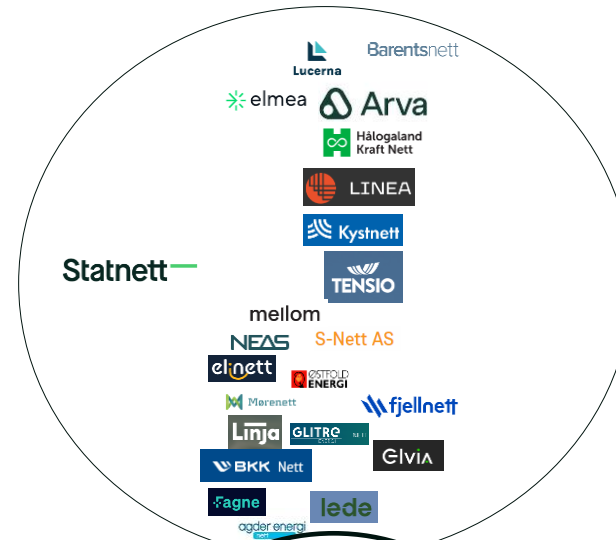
Lucerna
Barentsnett
elmea
Arva
Hålogaland Kraft Nett
LINEA
Kystnett
Statnett
TENSIO
mellom
NEAS
S-Nett AS
elinett
ØSTFOLD ENERGI
Mørenett
fjellnett
Linja
GLITRE
Elvia
BKK Nett
Fagne
lede
agder energi nett